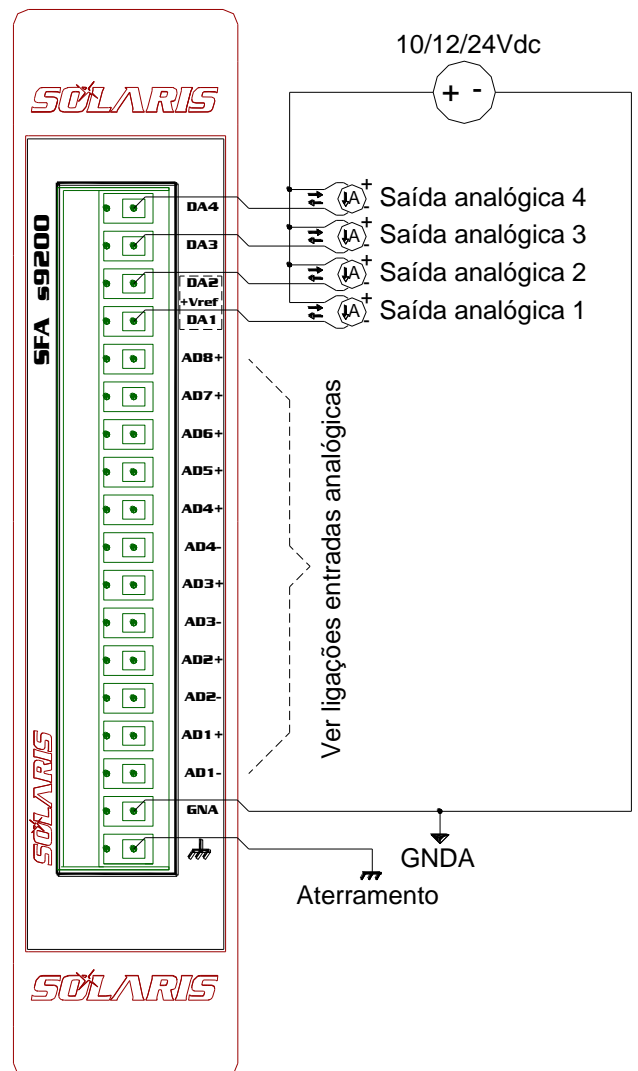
SOLARIS

SFA s9200

DA4
DA3
DA2
+Vref
DA1
AD8+
AD7+
AD6+
AD5+
AD4+
AD4-
AD3+
AD3-
AD2+
AD2-
AD1+
AD1-
GNA

SOLARIS

SOLARIS

10/12/24Vdc

+ -

A Saída analógica 4
A Saída analógica 3
A Saída analógica 2
A Saída analógica 1

Ver ligações entradas analógicas

GNDA

Aterramento